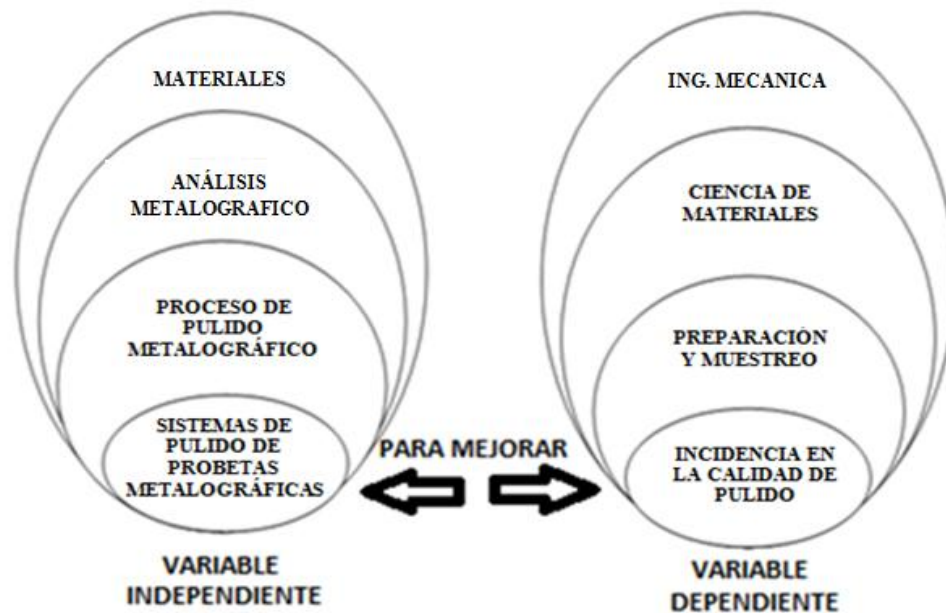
MATERIALES

ANÁLISIS METALOGRAFICO

PROCESO DE PULIDO METALOGRÁFICO

SISTEMAS DE PULIDO DE PROBETAS METALOGRÁFICAS

VARIABLE INDEPENDIENTE

PARA MEJORAR

ING. MECANICA

CIENCIA DE MATERIALES

PREPARACIÓN Y MUESTREO

INCIDENCIA EN LA CALIDAD DE PULIDO

VARIABLE DEPENDIENTE